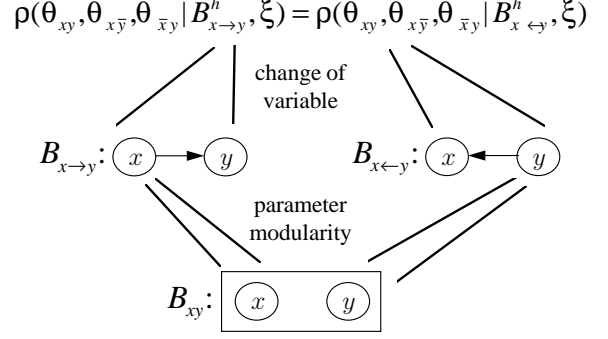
$\rho(\theta_{xy},\theta_{x\bar{y}},\theta_{\bar{x}y}|B^h_{x\to y},\xi) = \rho(\theta_{xy},\theta_{x\bar{y}},\theta_{\bar{x}y}|B^h_{x\leftarrow y},\xi)$

change of variable

$B_{x\to y}$: $x$ $y$

$B_{x\leftarrow y}$: $x$ $y$

parameter modularity

$B_{xy}$: $x$ $y$